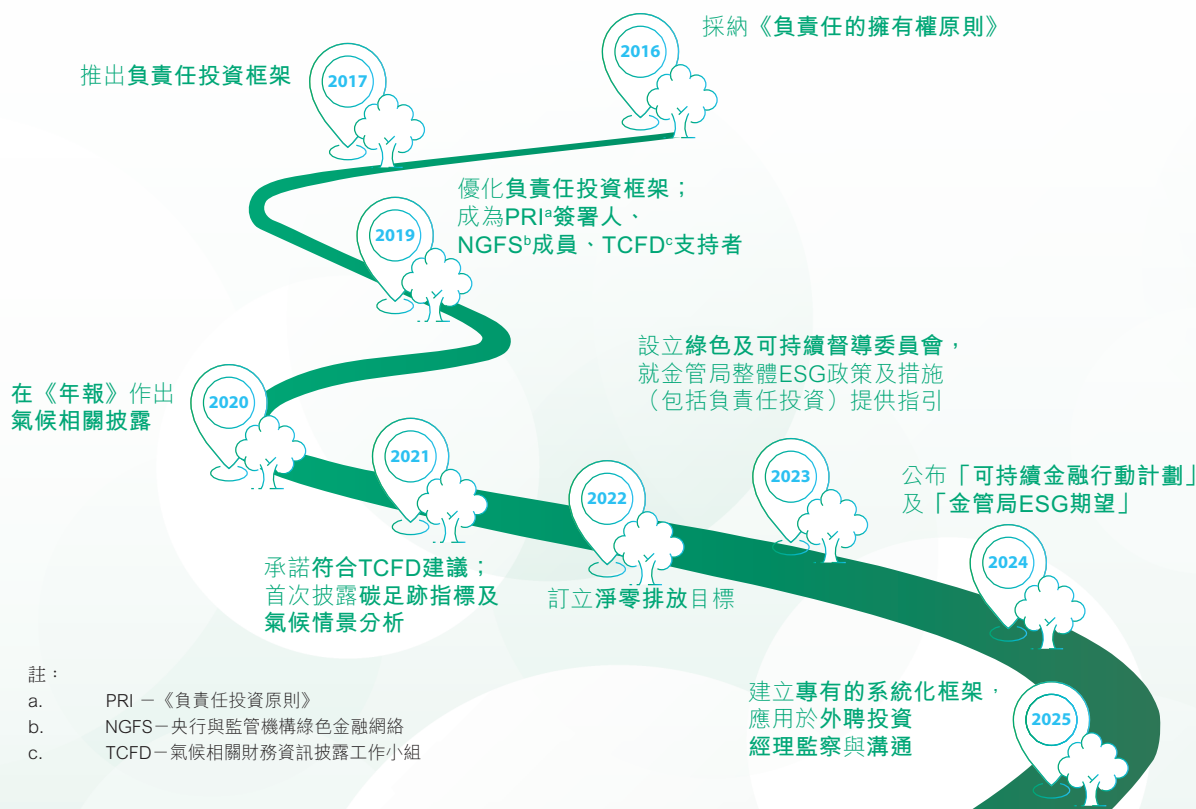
2016

採納《負責任的擁有權原則》

2017

推出負責任投資框架

2019

優化負責任投資框架；成為PRI$^{a}$簽署人、NGFS$^{b}$成員、TCFD$^{c}$支持者

設立綠色及可持續督導委員會，就金管局整體ESG政策及措施（包括負責任投資）提供指引

2020

在《年報》作出氣候相關披露

2021

承諾符合TCFD建議；首次披露碳足跡指標及氣候情景分析

2022

訂立淨零排放目標

2023

公布「可持續金融行動計劃」及「金管局ESG期望」

2024

2025

建立專有的系統化框架，應用於外聘投資經理監察與溝通

註：
a. PRI －《負責任投資原則》
b. NGFS－央行與監管機構綠色金融網絡
c. TCFD－氣候相關財務資訊披露工作小組